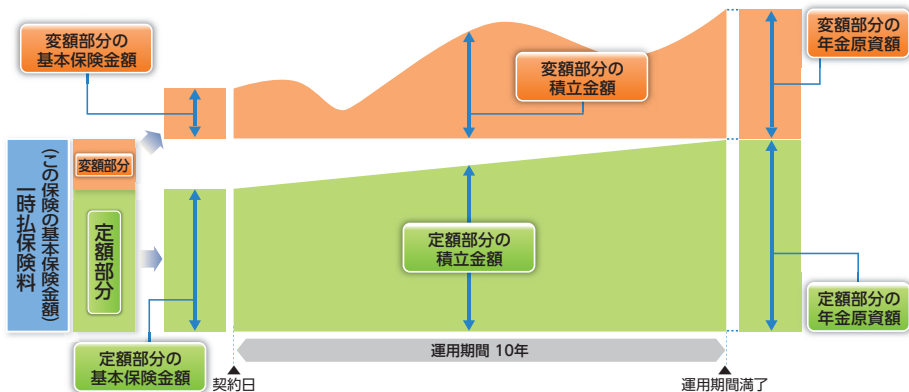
変額部分の基本保険金額

一時払保険料

(この保険の基本保険金額)

変額部分

定額部分

変額部分の積立金額

定額部分の積立金額

変額部分の年金原資額

定額部分の年金原資額

定額部分の基本保険金額

運用期間 10年

契約日

運用期間満了